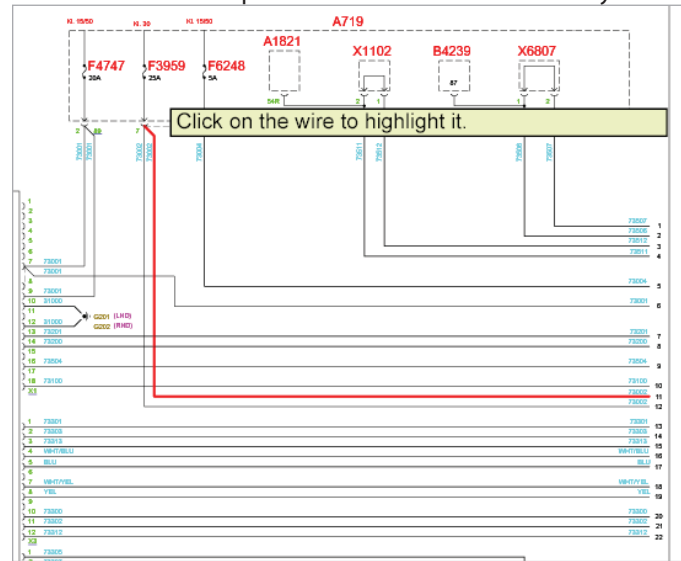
Kl. 15/50 Kl. 30 Kl. 15/50
A719
A1821
X1102
B4239
X6807
F4747 20A
F3959 25A
F6248 5A
87
54R
2 1
1 2
2 50
7
Click on the wire to highlight it.
73001 73001 73002 73002 73004 73511 73512 73506 73507
1
2
3
4
5
6
7 73001
73001
8
9 73001
10 31000
11
12 31000
G201 (LHD)
G202 (RHD)
13 73201
14 73200
15
16 73504
17
18 73100
X1
73507 1
73506 2
73512 3
73511 4
73004 5
73001 6
73201 7
73200 8
73504 9
73100 10
73002 11
73002 12
1 73301
2 73303
3 73313
4 WHT/BLU
5 BLU
6
7 WHT/YEL
8 YEL
9
10 73300
11 73302
12 73312
X2
1 73305
73301 13
73303 14
73313 15
WHT/BLU 16
BLU 17
WHT/YEL 18
YEL 19
73300 20
73302 21
73312 22